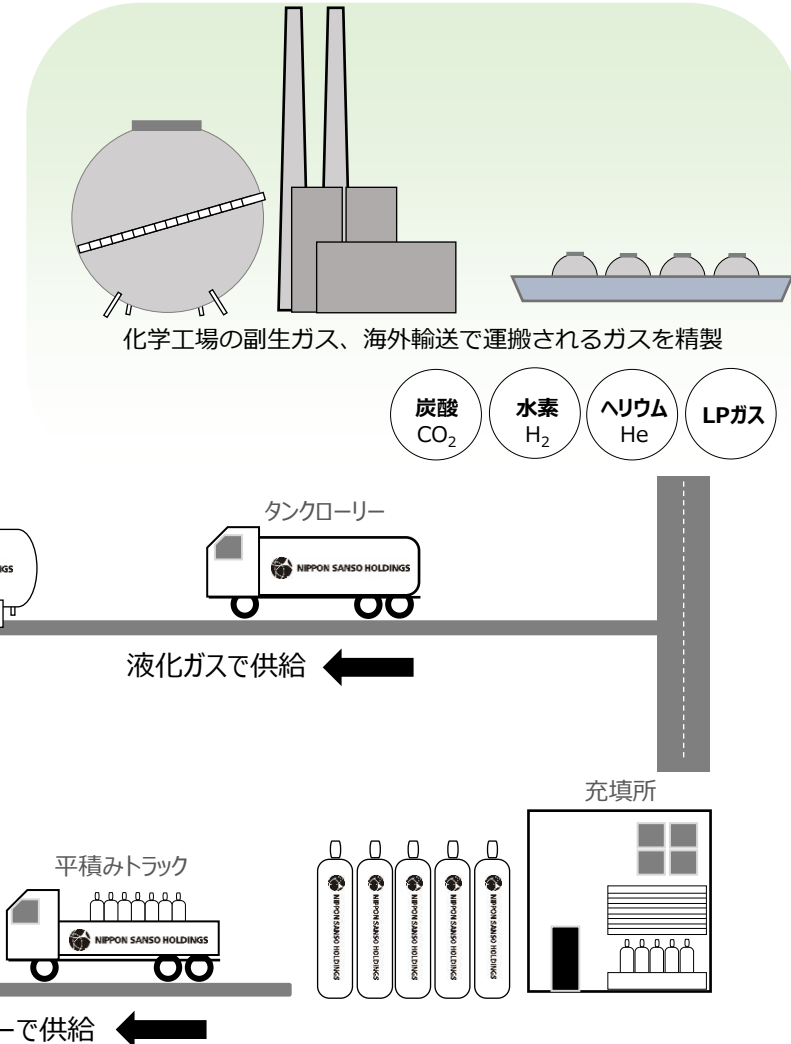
化学工場の副生ガス、海外輸送で運搬されるガスを精製

炭酸 $CO_2$

水素 $H_2$

ヘリウム He

LPガス

タンクローリー

NGS

NIPPON SANSO HOLDINGS

液化ガスで供給

充填所

平積みトラック

NIPPON SANSO HOLDINGS

NIPPON SANSO HOLDINGS

NIPPON SANSO HOLDINGS

NIPPON SANSO HOLDINGS

NIPPON SANSO HOLDINGS

NIPPON SANSO HOLDINGS

ーで供給